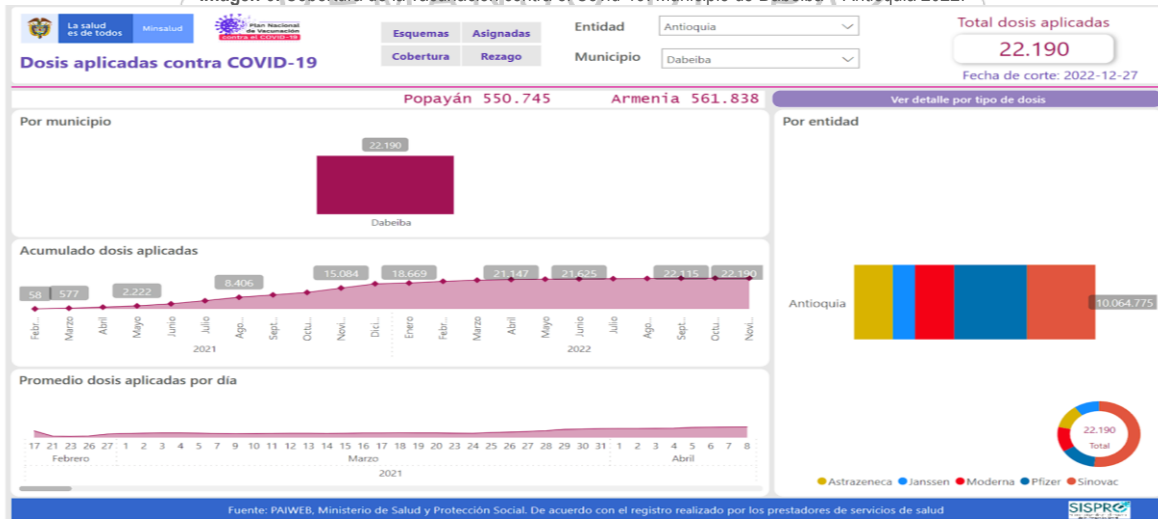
La salud es de todos | Minsalud

Plan Nacional de Vacunación contra el COVID-19

Dosis aplicadas contra COVID-19

Esquemas | Asignadas
Cobertura | Rezago

Entidad: Antioquia
Municipio: Dabeiba

Total dosis aplicadas
22.190
Fecha de corte: 2022-12-27

Popayán 550.745 Armenia 561.838

Ver detalle por tipo de dosis

Por municipio

22.190
Dabeiba

Por entidad

Antioquia
10.064.775

Acumulado dosis aplicadas

58 577 2.222 8.406 15.084 18.669 21.147 21.625 22.115 22.190

Febr... Marzo Abril Mayo Junio Julio Ago... Sept... Octu... Novi... Dici... Enero Febr... Marzo Abril Mayo Junio Julio Ago... Sept... Octu... Novi...
2021 2022

Promedio dosis aplicadas por día

17 21 23 26 27 1 2 3 4 5 7 9 10 11 12 13 14 15 16 17 18 19 20 22 23 24 25 26 27 28 29 30 31 1 2 3 4 5 6 7 8
Febrero Marzo Abril
2021

22.190
Total

Astrazeneca Janssen Moderna Pfizer Sinovac

Fuente: PAIWEB, Ministerio de Salud y Protección Social. De acuerdo con el registro realizado por los prestadores de servicios de salud

SISPRO